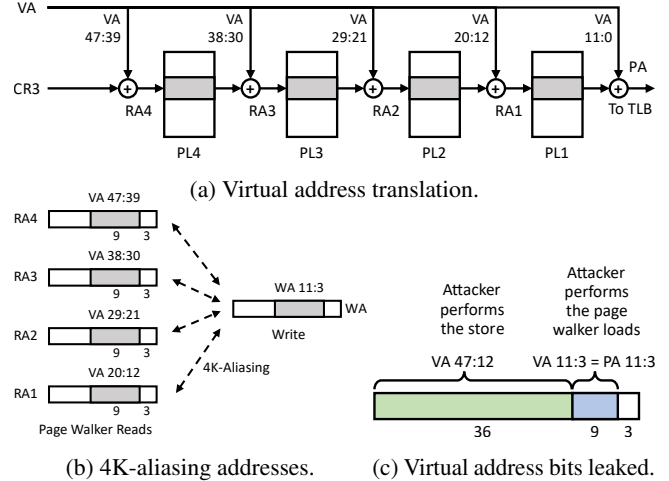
VA

VA 47:39

VA 38:30

VA 29:21

VA 20:12

VA 11:0

CR3

RA4

RA3

RA2

RA1

PA

To TLB

PL4

PL3

PL2

PL1

(a) Virtual address translation.

RA4

VA 47:39

9 3

RA3

VA 38:30

9 3

RA2

VA 29:21

9 3

RA1

VA 20:12

9 3

Page Walker Reads

WA 11:3

WA

Write

4K-Aliasing

(b) 4K-aliasing addresses.

Attacker performs the store

Attacker performs the page walker loads

VA 47:12

VA 11:3 = PA 11:3

36

9

3

(c) Virtual address bits leaked.